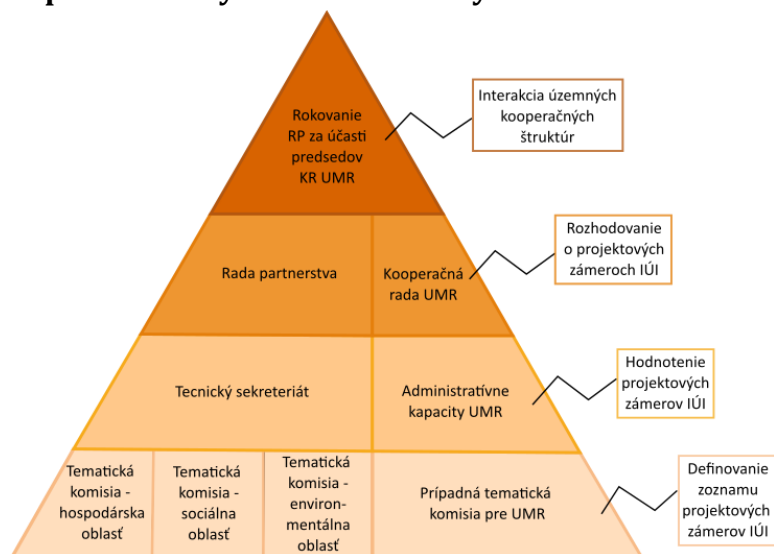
Rokovanie RP za účasti predsedov KR UMR

Interakcia územných kooperačných štruktúr

Rada partnerstva

Kooperačná rada UMR

Rozhodovanie o projektových zámeroch IÚI

Tecnický sekreteriát

Administratívne kapacity UMR

Hodnotenie projektových zámerov IÚI

Tematická komisia - hospodárska oblasť

Tematická komisia - sociálna oblasť

Tematická komisia - environmentálna oblasť

Prípadná tematická komisia pre UMR

Definovanie zoznamu projektových zámerov IÚI